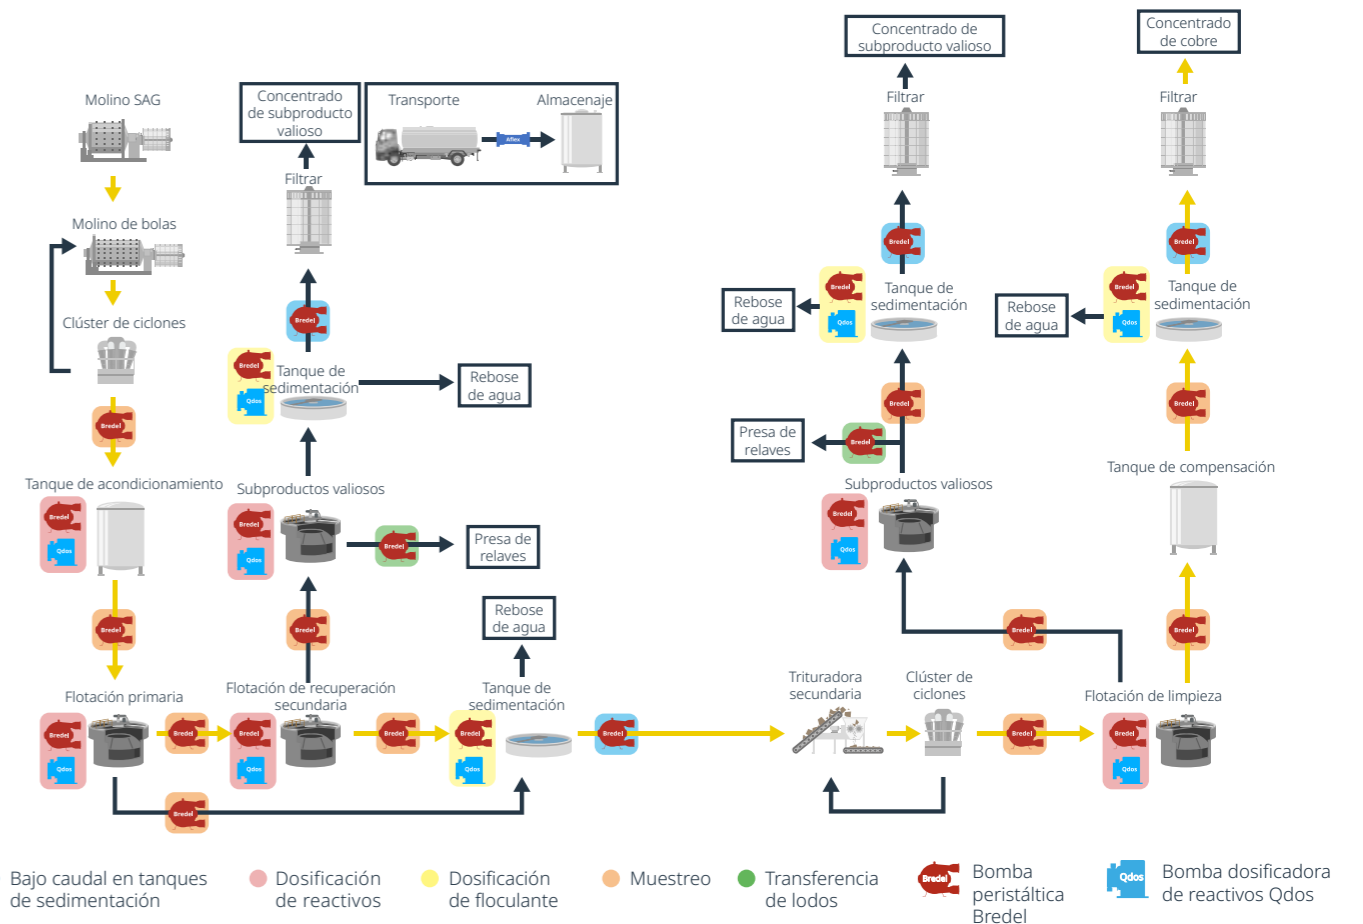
Molino SAG

Molino de bolas

Clúster de ciclones

Bredel

Tanque de acondicionamiento

Bredel Qdos

Bredel

Flotación primaria

Bredel Qdos

Bredel

Bredel

Concentrado de subproducto valioso

Filtrar

Transporte

Almacenaje

Alfies

Bredel

Bredel Qdos

Tanque de sedimentación

Rebose de agua

Subproductos valiosos

Bredel Qdos

Bredel

Presa de relaves

Bredel

Flotación de recuperación secundaria

Bredel Qdos

Bredel

Rebose de agua

Tanque de sedimentación

Bredel Qdos

Bredel

Concentrado de subproducto valioso

Filtrar

Bredel

Rebose de agua

Bredel Qdos

Tanque de sedimentación

Bredel

Presa de relaves

Bredel

Subproductos valiosos

Bredel Qdos

Trituradora secundaria

Clúster de ciclones

Bredel

Bredel

Concentrado de cobre

Filtrar

Bredel

Rebose de agua

Bredel Qdos

Tanque de sedimentación

Bredel

Tanque de compensación

Bredel

Flotación de limpieza

Bredel Qdos

Bajo caudal en tanques de sedimentación

Dosificación de reactivos

Dosificación de floculante

Muestreo

Transferencia de lodos

Bredel

Bomba peristáltica Bredel

Qdos

Bomba dosificadora de reactivos Qdos